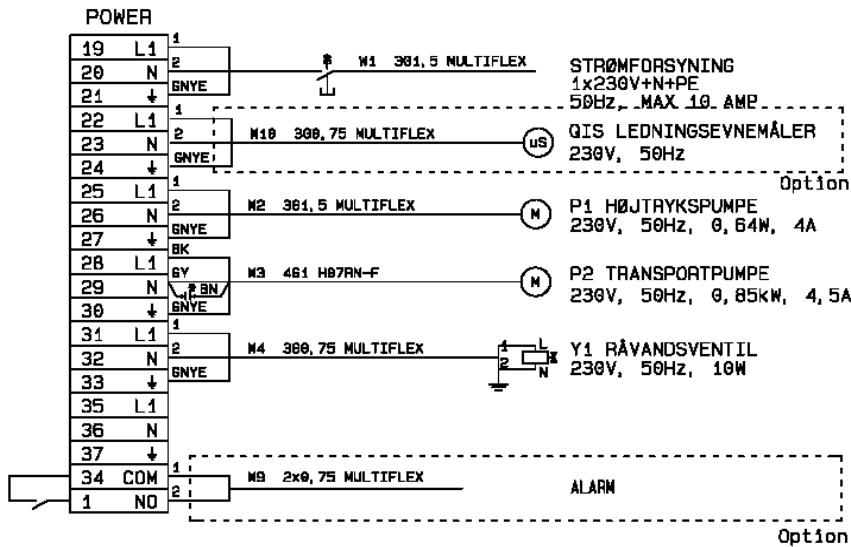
POWER

| 19 | L1 |
|---|---|
| 20 | N |
| 21 | ⏚ |
| 22 | L1 |
| 23 | N |
| 24 | ⏚ |
| 25 | L1 |
| 26 | N |
| 27 | ⏚ |
| 28 | L1 |
| 29 | N |
| 30 | ⏚ |
| 31 | L1 |
| 32 | N |
| 33 | ⏚ |
| 35 | L1 |
| 36 | N |
| 37 | ⏚ |
| 34 | COM |
| 1 | NO |

1
2
GNYE
W1 3G1,5 MULTIFLEX
STRØMFORSYNING
1x230V+N+PE
50Hz, MAX 10 AMP

1
2
GNYE
W10 3G0,75 MULTIFLEX
uS
QIS LEDNINGSEVNEMÅLER
230V, 50Hz
Option

1
2
GNYE
W2 3G1,5 MULTIFLEX
M
P1 HØJTRYKSPUMPE
230V, 50Hz, 0,64W, 4A

BK
GY
BN
GNYE
W3 4G1 H07RN-F
M
P2 TRANSPORTPUMPE
230V, 50Hz, 0,85kW, 4,5A

1
2
GNYE
W4 3G0,75 MULTIFLEX
1
2
L
N
Y1 RÅVANDSVENTIL
230V, 50Hz, 10W

1
2
W9 2x0,75 MULTIFLEX
ALARM
Option